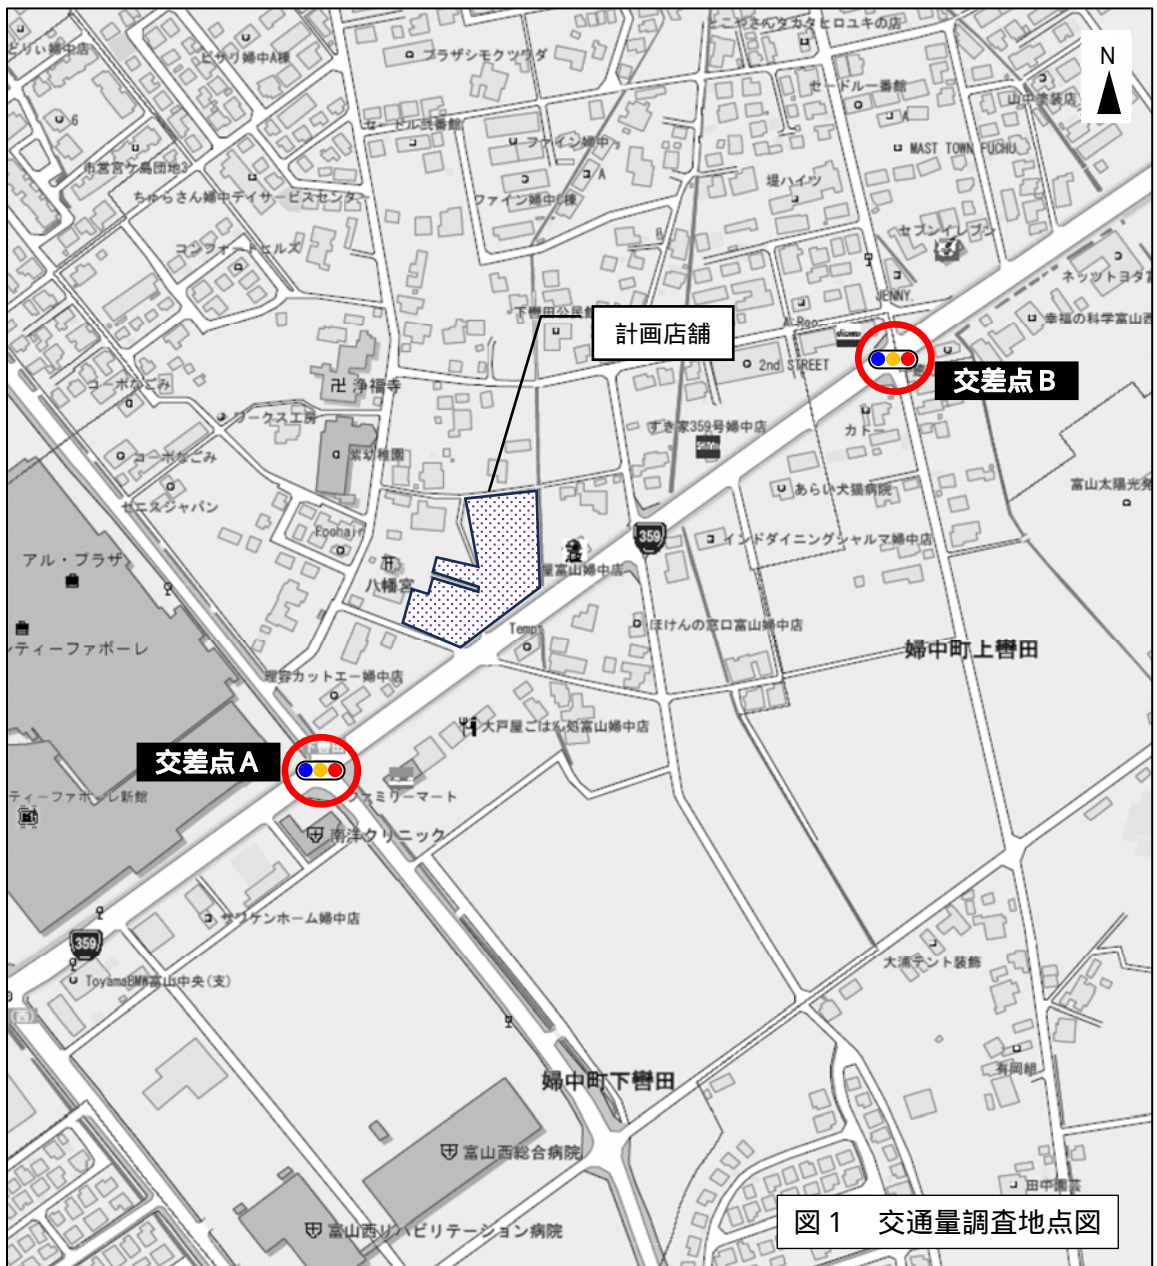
N

計画店舗

交差点B

交差点A

図１　交通量調査地点図

プラザシモクツワダ
ピサリ婦中A棟
ファイン婦中
ファイン婦中C棟
セードル弐番館
セードル一番館
MAST TOWN FUCHU
堤ハイツ
セブンイレブン
ネッツトヨタ富
幸福の科学富山
JENNY
2nd STREET
すき家359号婦中店
カド
あらい犬猫病院
富山太陽光
インドダイニングシャルマ婦中店
ほけんの窓口富山婦中店
婦中町上轡田
下轡田公民館
浄福寺
コーポなごみ
ワークス工房
紫幼稚園
コーポなごみ
セエヌジャパン
Foohair
八幡宮
アル・プラザ
ティーファボーレ
理容カットエー婦中店
大戸屋ごはん処富山婦中店
ファミリーマート
南洋クリニック
ティーファボーレ新館
サワケンホーム婦中店
ToyamaBMW富山中央(支)
大浦テント装飾
有岡組
婦中町下轡田
富山西総合病院
富山西リハビリテーション病院
田中園芸
コンフォートヒルズ
ちゅらさん婦中デイサービスセンター
市営宮ケ島団地3
Temp
359
359